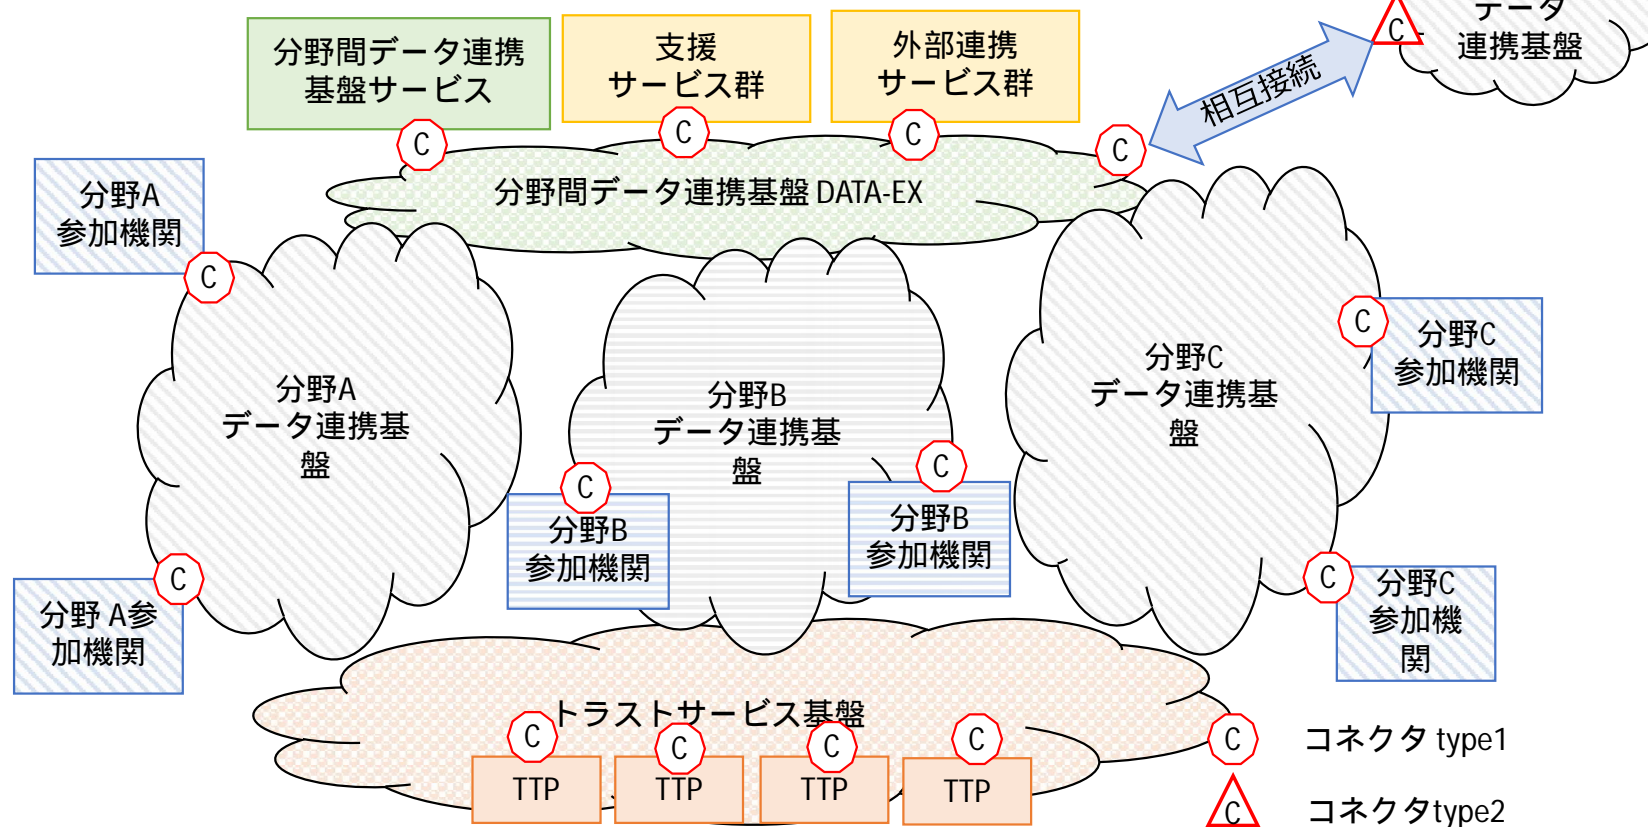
分野間データ連携基盤サービス

支援サービス群

外部連携サービス群

C

データ連携基盤

相互接続

C C C C

分野間データ連携基盤 DATA-EX

分野A参加機関

C

分野A
データ連携基盤

分野B
データ連携基盤

分野C
データ連携基盤

C

分野C参加機関

C

分野B参加機関

C

分野B参加機関

C

分野 A参加機関

C

分野C参加機関

トラストサービス基盤

C C C C

TTP TTP TTP TTP

C コネクタ type1

C コネクタtype2